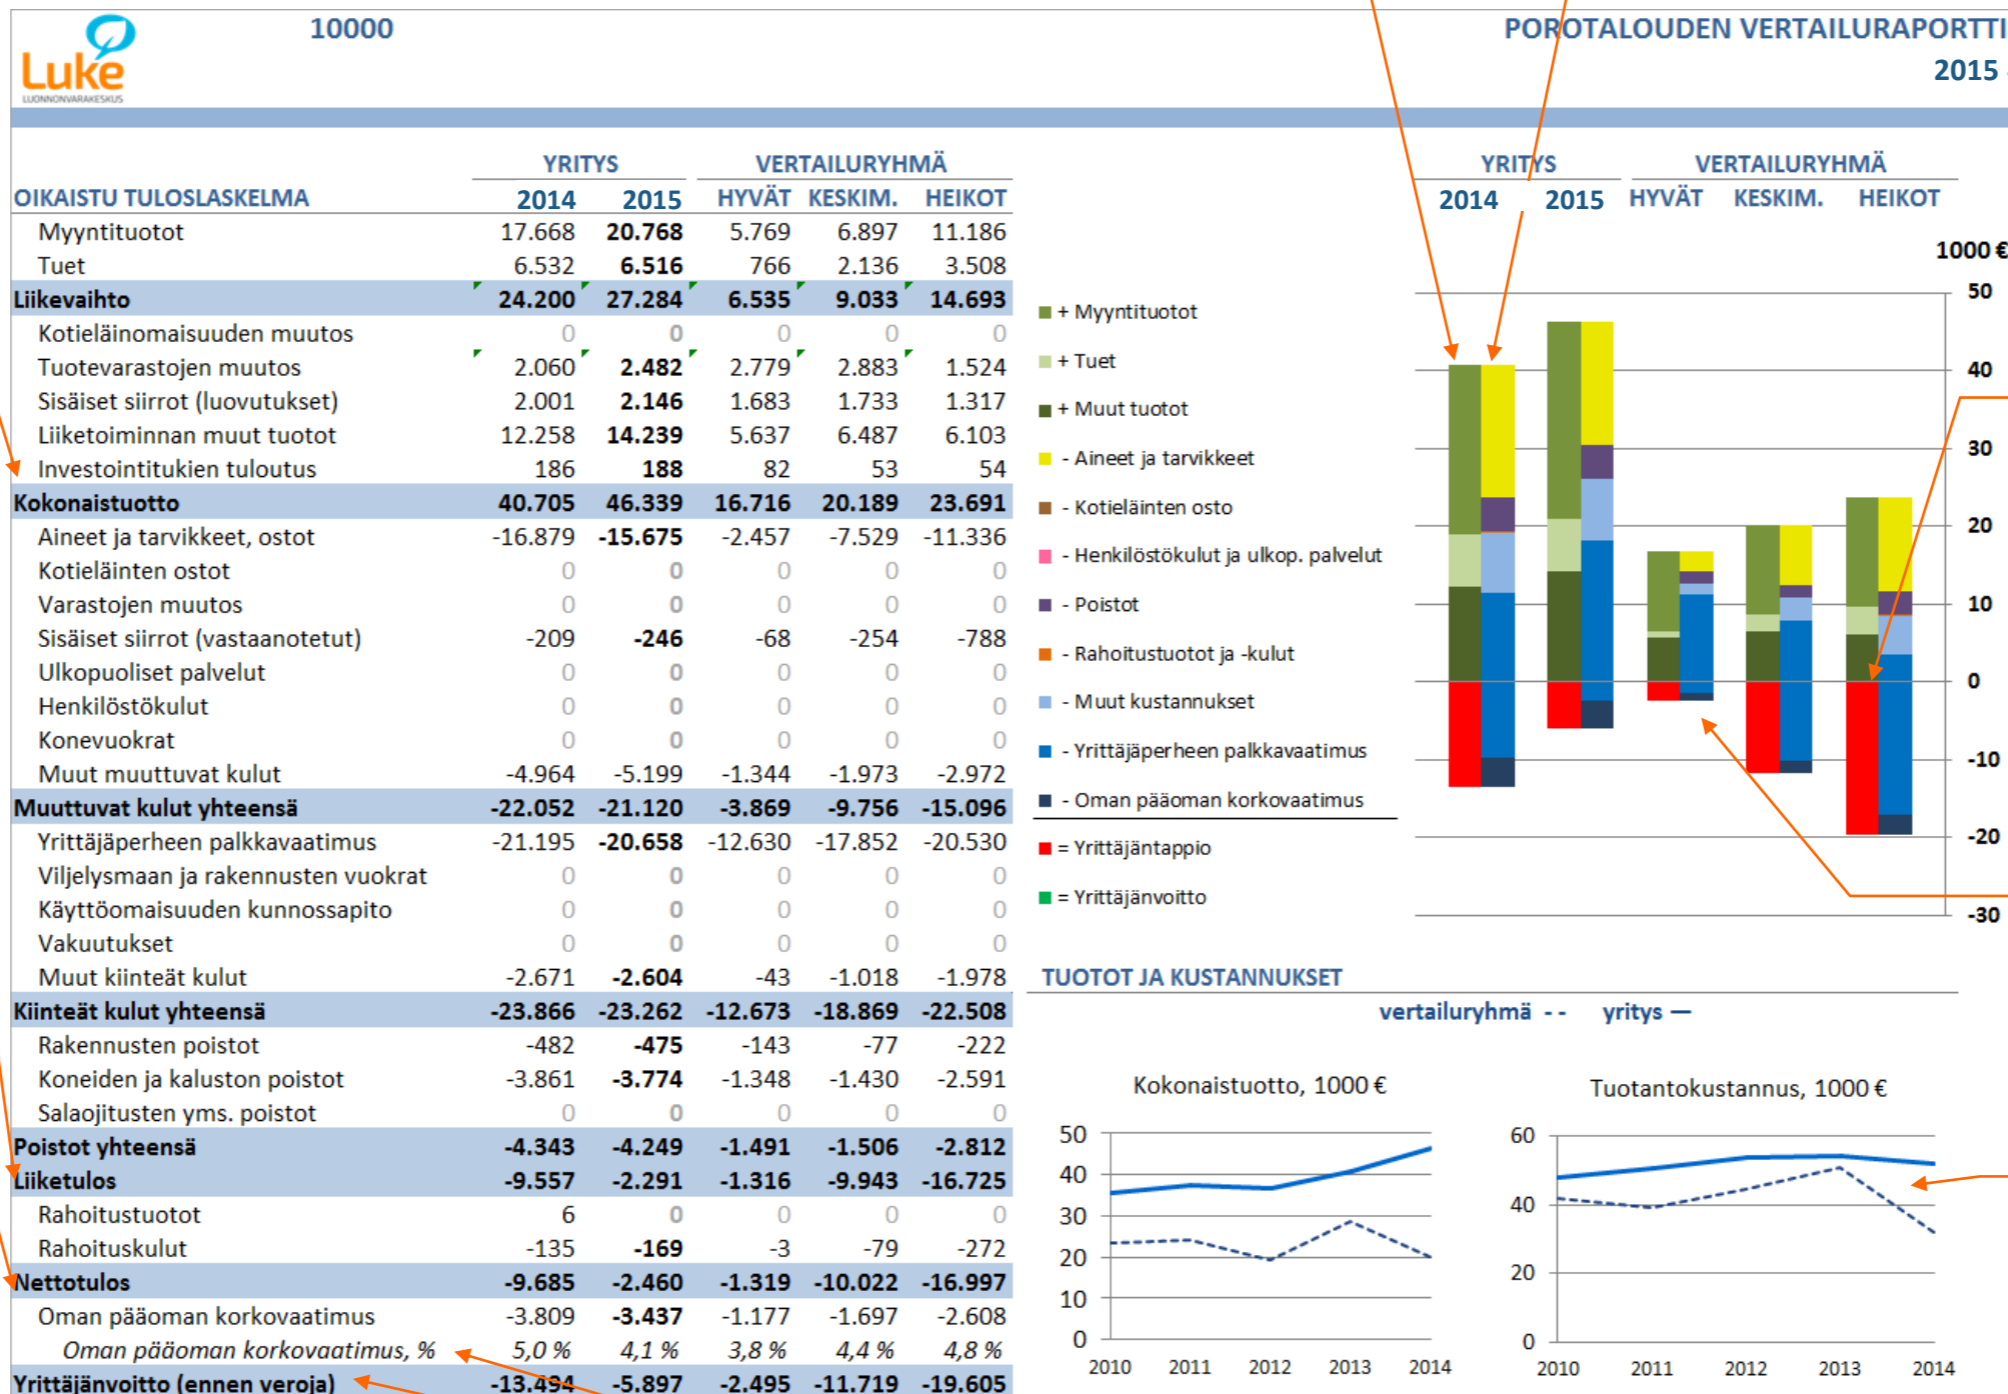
Luke
LUONNONVARAKESKUS

10000

POROTALOUDEN VERTAILURAPORTTI
2015

| OIKAISTU TULOSLASKELMA | YRITYS 2014 | YRITYS 2015 | VERTAILURYHMÄ HYVÄT | VERTAILURYHMÄ KESKIM. | VERTAILURYHMÄ HEIKOT |
|---|---|---|---|---|---|
| Myyntituotot | 17.668 | 20.768 | 5.769 | 6.897 | 11.186 |
| Tuet | 6.532 | 6.516 | 766 | 2.136 | 3.508 |
| Liikevaihto | 24.200 | 27.284 | 6.535 | 9.033 | 14.693 |
| Kotieläinomaisuuden muutos | 0 | 0 | 0 | 0 | 0 |
| Tuotevarastojen muutos | 2.060 | 2.482 | 2.779 | 2.883 | 1.524 |
| Sisäiset siirrot (luovutukset) | 2.001 | 2.146 | 1.683 | 1.733 | 1.317 |
| Liiketoiminnan muut tuotot | 12.258 | 14.239 | 5.637 | 6.487 | 6.103 |
| Investointitukien tuloutus | 186 | 188 | 82 | 53 | 54 |
| Kokonaistuotto | 40.705 | 46.339 | 16.716 | 20.189 | 23.691 |
| Aineet ja tarvikkeet, ostot | -16.879 | -15.675 | -2.457 | -7.529 | -11.336 |
| Kotieläinten ostot | 0 | 0 | 0 | 0 | 0 |
| Varastojen muutos | 0 | 0 | 0 | 0 | 0 |
| Sisäiset siirrot (vastaanotetut) | -209 | -246 | -68 | -254 | -788 |
| Ulkopuoliset palvelut | 0 | 0 | 0 | 0 | 0 |
| Henkilöstökulut | 0 | 0 | 0 | 0 | 0 |
| Konevuokrat | 0 | 0 | 0 | 0 | 0 |
| Muut muuttuvat kulut | -4.964 | -5.199 | -1.344 | -1.973 | -2.972 |
| Muuttuvat kulut yhteensä | -22.052 | -21.120 | -3.869 | -9.756 | -15.096 |
| Yrittäjäperheen palkkavaatimus | -21.195 | -20.658 | -12.630 | -17.852 | -20.530 |
| Viljelysmaan ja rakennusten vuokrat | 0 | 0 | 0 | 0 | 0 |
| Käyttöomaisuuden kunnossapito | 0 | 0 | 0 | 0 | 0 |
| Vakuutukset | 0 | 0 | 0 | 0 | 0 |
| Muut kiinteät kulut | -2.671 | -2.604 | -43 | -1.018 | -1.978 |
| Kiinteät kulut yhteensä | -23.866 | -23.262 | -12.673 | -18.869 | -22.508 |
| Rakennusten poistot | -482 | -475 | -143 | -77 | -222 |
| Koneiden ja kaluston poistot | -3.861 | -3.774 | -1.348 | -1.430 | -2.591 |
| Salaojitusten yms. poistot | 0 | 0 | 0 | 0 | 0 |
| Poistot yhteensä | -4.343 | -4.249 | -1.491 | -1.506 | -2.812 |
| Liiketulos | -9.557 | -2.291 | -1.316 | -9.943 | -16.725 |
| Rahoitustuotot | 6 | 0 | 0 | 0 | 0 |
| Rahoituskulut | -135 | -169 | -3 | -79 | -272 |
| Nettotulos | -9.685 | -2.460 | -1.319 | -10.022 | -16.997 |
| Oman pääoman korkovaatimus | -3.809 | -3.437 | -1.177 | -1.697 | -2.608 |
| Oman pääoman korkovaatimus, % | 5,0 % | 4,1 % | 3,8 % | 4,4 % | 4,8 % |
| Yrittäjänvoitto (ennen veroja) | -13.494 | -5.897 | -2.495 | -11.719 | -19.605 |

YRITYS 2014 2015 VERTAILURYHMÄ HYVÄT KESKIM. HEIKOT
1000 €
+ Myyntituotot
+ Tuet
+ Muut tuotot
- Aineet ja tarvikkeet
- Kotieläinten osto
- Henkilöstökulut ja ulkop. palvelut
- Poistot
- Rahoitustuotot ja -kulut
- Muut kustannukset
- Yrittäjäperheen palkkavaatimus
- Oman pääoman korkovaatimus
= Yrittäjäntappio
= Yrittäjänvoitto
50 40 30 20 10 0 -10 -20 -30

TUOTOT JA KUSTANNUKSET
vertailuryhmä - - yritys —

Kokonaistuotto, 1000 €
50 40 30 20 10 0
2010 2011 2012 2013 2014

Tuotantokustannus, 1000 €
60 40 20 0
2010 2011 2012 2013 2014